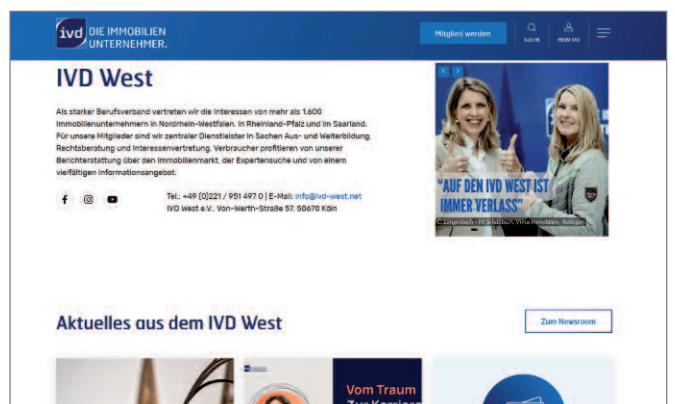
ivd DIE IMMOBILIEN UNTERNEHMER.

Mitglied werden

SUCHE

MEIN IVD

IVD West

Als starker Berufsverband vertreten wir die Interessen von mehr als 1.600 Immobilienunternehmern in Nordrhein-Westfalen, in Rheinland-Pfalz und im Saarland. Für unsere Mitglieder sind wir zentraler Dienstleister in Sachen Aus- und Weiterbildung, Rechtsberatung und Interessenvertretung. Verbraucher profitieren von unserer Berichterstattung über den Immobilienmarkt, der Expertensuche und von einem vielfältigen Informationsangebot.

Tel.: +49 (0)221 / 951 497 0 | E-Mail: info@ivd-west.net
IVD West e.V., Von-Werth-Straße 57, 50670 Köln

"AUF DEN IVD WEST IST IMMER VERLASS"

C. Langenbach - H. Schöbach, Virus Immobilien, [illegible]

Aktuelles aus dem IVD West

Zum Newsroom

Vom Traum
Zur Karriere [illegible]